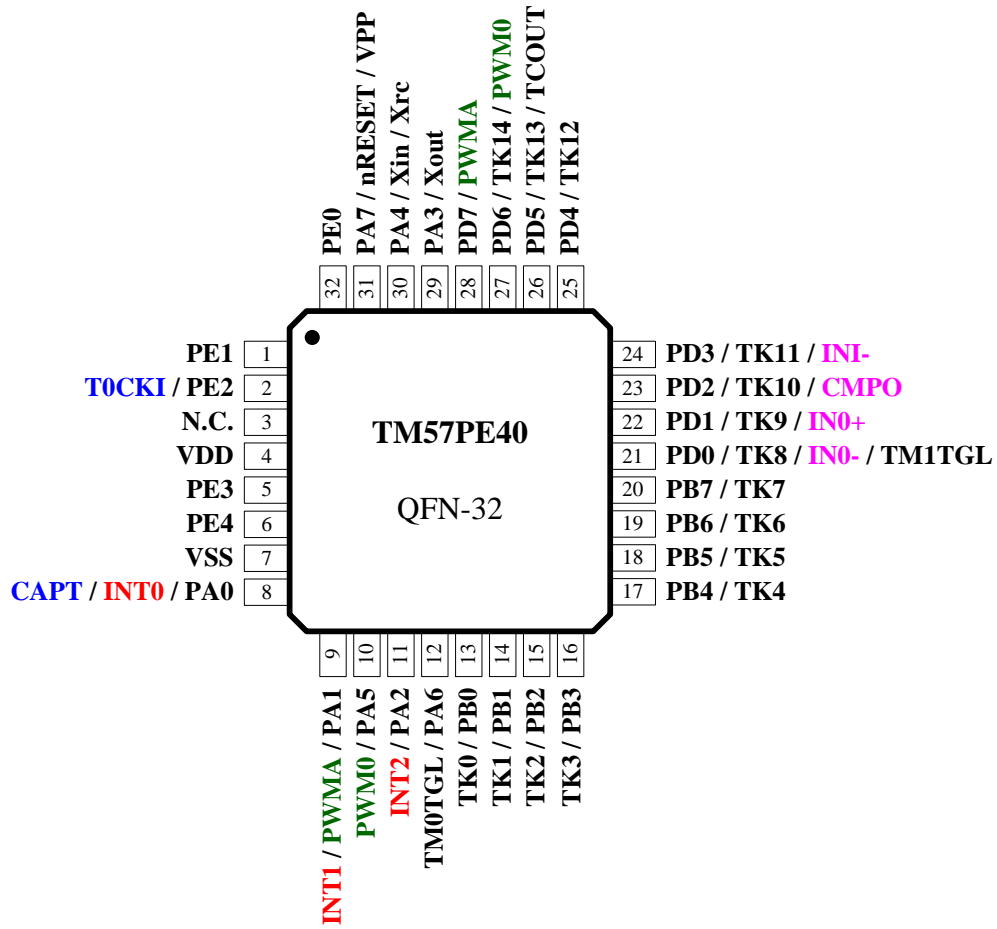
PE0
PA7 / nRESET / VPP
PA4 / Xin / Xrc
PA3 / Xout
PD7 / PWMA
PD6 / TK14 / PWM0
PD5 / TK13 / TCOUT
PD4 / TK12

32 31 30 29 28 27 26 25

PE1 1
T0CKI / PE2 2
N.C. 3
VDD 4
PE3 5
PE4 6
VSS 7
CAPT / INT0 / PA0 8

TM57PE40

QFN-32

24 PD3 / TK11 / INI-
23 PD2 / TK10 / CMPO
22 PD1 / TK9 / IN0+
21 PD0 / TK8 / IN0- / TM1TGL
20 PB7 / TK7
19 PB6 / TK6
18 PB5 / TK5
17 PB4 / TK4

9 10 11 12 13 14 15 16

INT1 / PWMA / PA1
PWM0 / PA5
INT2 / PA2
TM0TGL / PA6
TK0 / PB0
TK1 / PB1
TK2 / PB2
TK3 / PB3